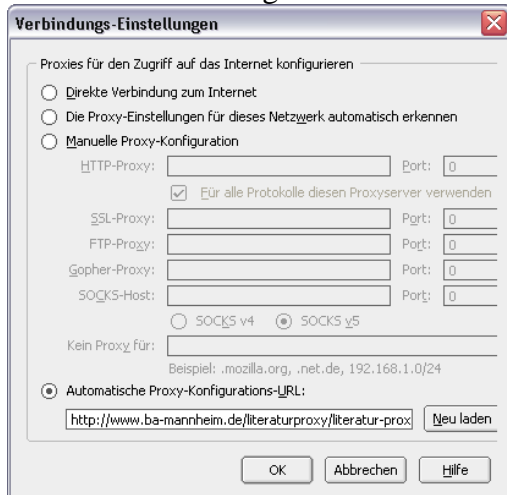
Verbindungs-Einstellungen

Proxies für den Zugriff auf das Internet konfigurieren

Direkte Verbindung zum Internet

Die Proxy-Einstellungen für dieses Netzwerk automatisch erkennen

Manuelle Proxy-Konfiguration

HTTP-Proxy: Port: 0

Für alle Protokolle diesen Proxyserver verwenden

SSL-Proxy: Port: 0

FTP-Proxy: Port: 0

Gopher-Proxy: Port: 0

SOCKS-Host: Port: 0

SOCKS v4 SOCKS v5

Kein Proxy für:

Beispiel: .mozilla.org, .net.de, 192.168.1.0/24

Automatische Proxy-Konfigurations-URL:

http://www.ba-mannheim.de/literaturproxy/literatur-prox

Neu laden

OK Abbrechen Hilfe